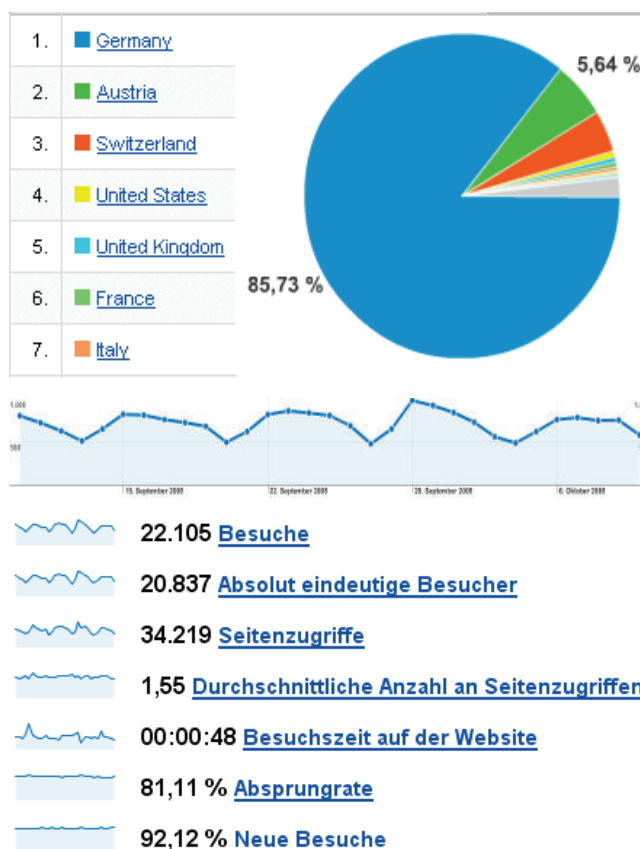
| 1. | Germany |
|---|---|
| 2. | Austria |
| 3. | Switzerland |
| 4. | United States |
| 5. | United Kingdom |
| 6. | France |
| 7. | Italy |

5,64 %

85,73 %

1.000

500

15. September 2008

22. September 2008

29. September 2008

6. Oktober 2008

22.105 Besuche

20.837 Absolut eindeutige Besucher

34.219 Seitenzugriffe

1,55 Durchschnittliche Anzahl an Seitenzugriffen

00:00:48 Besuchszeit auf der Website

81,11 % Absprungrate

92,12 % Neue Besuche